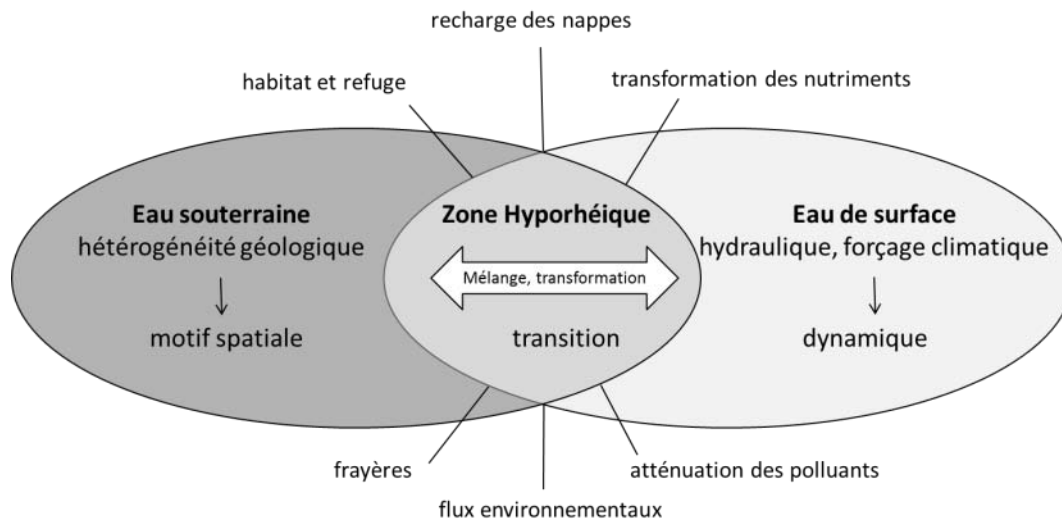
recharge des nappes

habitat et refuge

transformation des nutriments

**Eau souterraine**
hétérogénéité géologique
↓
motif spatiale

**Zone Hyporhéique**
Mélange, transformation
transition

**Eau de surface**
hydraulique, forçage climatique
↓
dynamique

frayères

atténuation des polluants

flux environnementaux